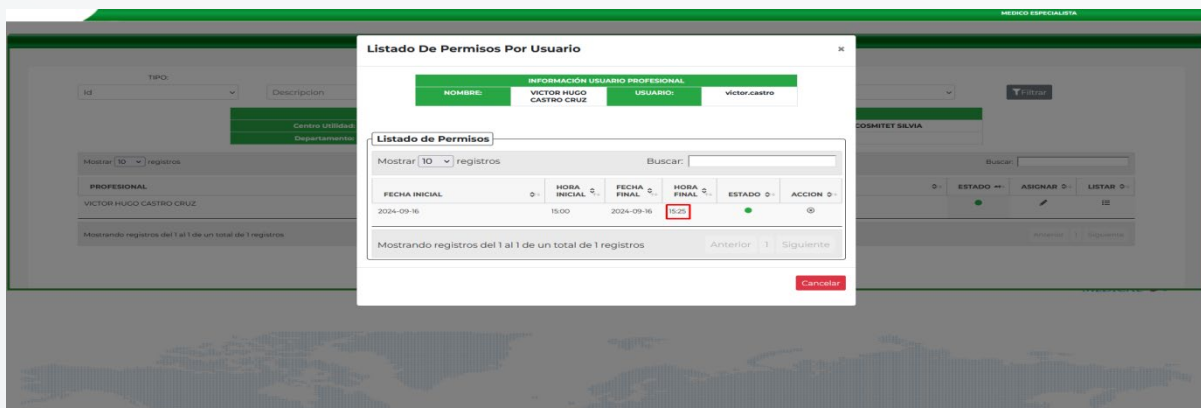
MEDICO ESPECIALISTA

TIPO:
Id
Descripcion
Filtrar

Centro Utilidad
Departamento
COSMITET SILVIA

Mostrar 10 registros
Buscar:

| PROFESIONAL | | ESTADO | ASIGNAR | LISTAR |
|---|---|---|---|---|
| VICTOR HUGO CASTRO CRUZ | | | | |

Mostrando registros del 1 al 1 de un total de 1 registros
Anterior 1 Siguiente

Listado De Permisos Por Usuario
×

INFORMACIÓN USUARIO PROFESIONAL

| NOMBRE: | VICTOR HUGO CASTRO CRUZ | USUARIO: | victor.castro |
|---|---|---|---|

Listado de Permisos

Mostrar 10 registros
Buscar:

| FECHA INICIAL | HORA INICIAL | FECHA FINAL | HORA FINAL | ESTADO | ACCION |
|---|---|---|---|---|---|
| 2024-09-16 | 15:00 | 2024-09-16 | 15:25 | | |

Mostrando registros del 1 al 1 de un total de 1 registros
Anterior 1 Siguiente

Cancelar